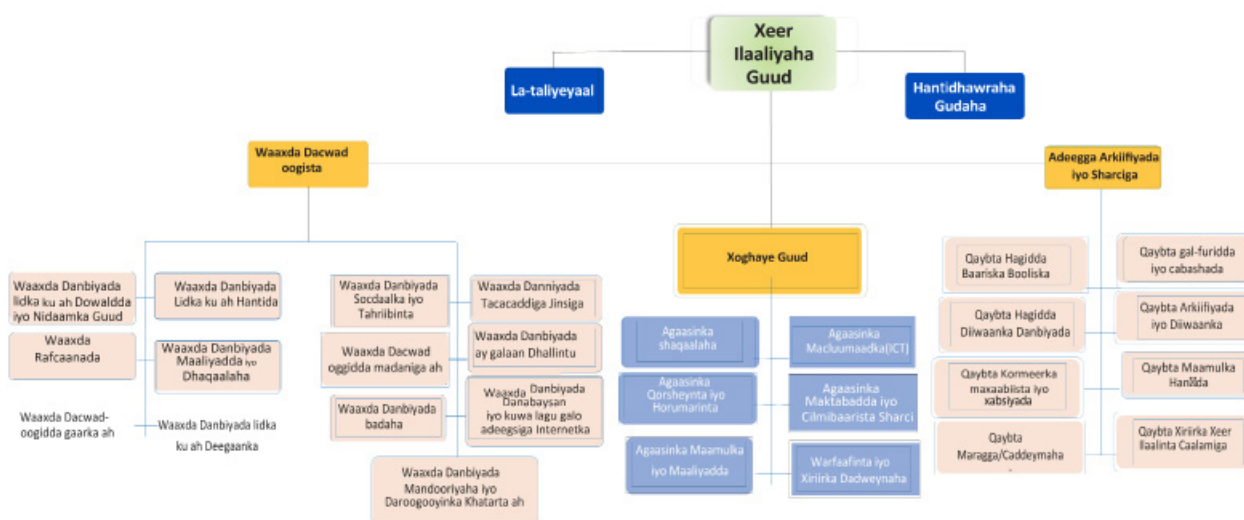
Xeer Ilaaliyaha Guud

La-taliyeyaal

Hantidhawraha Gudaha

Waaxda Dacwad oogista

Adeegga Arkiifiyada iyo Sharciga

Xoghaye Guud

Waaxda Danbiyada lidka ku ah Dowladda iyo Nidaamka Guud

Waaxda Danbiyada Lidka ku ah Hantida

Waaxda Rafcaanada

Waaxda Danbiyada Maaliyadda iyo Dhaqaalaha

Waaxda Dacwad-oogidda gaarka ah

Waaxda Danbiyada lidka ku ah Deegaanka

Waaxda Danbiyada Socdaalka iyo Tahriibinta

Waaxda Danniyada Tacacaddiga Jinsiga

Waaxda Dacwad oggidda madaniga ah

Waaxda Danbiyada ay galaan Dhallintu

Waaxda Danbiyada badaha

Waaxda Danbiyada Danabaysan iyo kuwa lagu galo adeegsiga Internetka

Waaxda Danbiyada Mandooriyaha iyo Daroogooyinka Khatarta ah

Agaasinka shaqaalaha

Agaasinka Macluumaadka(ICT)

Agaasinka Qorsheynta iyo Horumarinta

Agaasinka Maktabadda iyo Cilmibaarista Sharci

Agaasinka Maamulka iyo Maaliyadda

Warfaafinta iyo Xiriirka Dadweynaha

Qaybta Hagidda Baariska Booliska

Qaybta gal-furidda iyo cabashada

Qaybta Hagidda Diiwaanka Danbiyada

Qaybta Arkiifiyada iyo Diiwaanka

Qaybta Kormeerka maxaabiista iyo xabsiyada

Qaybta Maamulka Hantida

Qaybta Maragga/Caddeymaha

Qaybta Xiriirka Xeer Ilaalinta Caalamiga